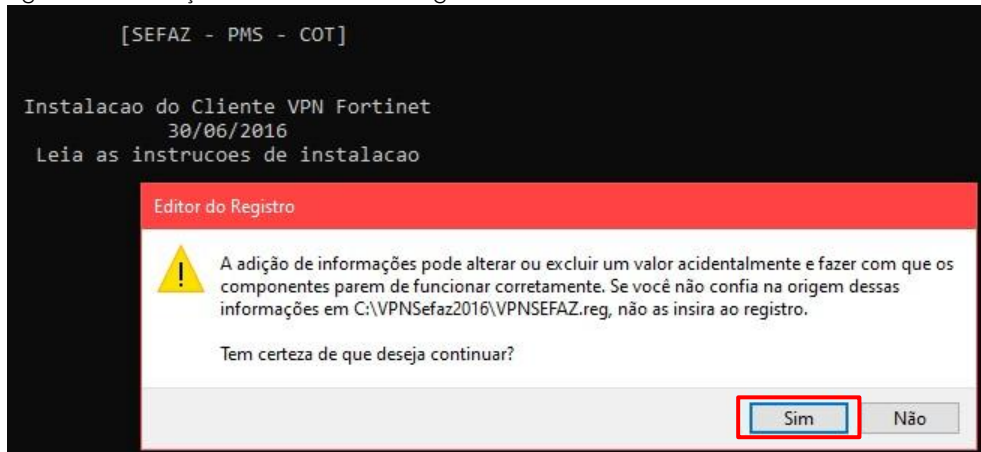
[SEFAZ - PMS - COT]

Instalacao do Cliente VPN Fortinet
30/06/2016
Leia as instrucoes de instalacao

Editor do Registro

A adição de informações pode alterar ou excluir um valor acidentalmente e fazer com que os componentes parem de funcionar corretamente. Se você não confia na origem dessas informações em C:\VPNSefaz2016\VPNSEFAZ.reg, não as insira ao registro.

Tem certeza de que deseja continuar?

Sim

Não